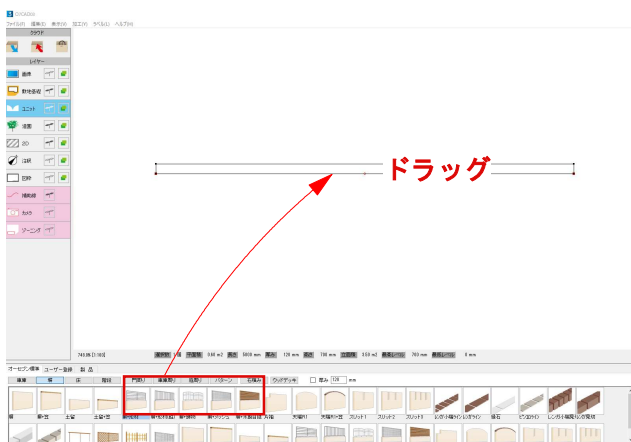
EXCADお

ファイル(F) 編集(E) 表示(V) 加工(K) ラベル(L) ヘルプ(H)

クラウド

レイヤー

画像

敷地基礎

ユニット

植栽

2D

注釈

図枠

補助線

カメラ

ゾーニング

ドラッグ

740.86 [1:163]

オープン標準 ユーザー登録 製品

建物 塀 床 階段

門扉 車庫扉 乱形 パターン 石積み

ウッドデッキ

厚み 120 mm

塀 柵+笠 土留 土留+笠

スリット1 スリット2 スリット3

植石